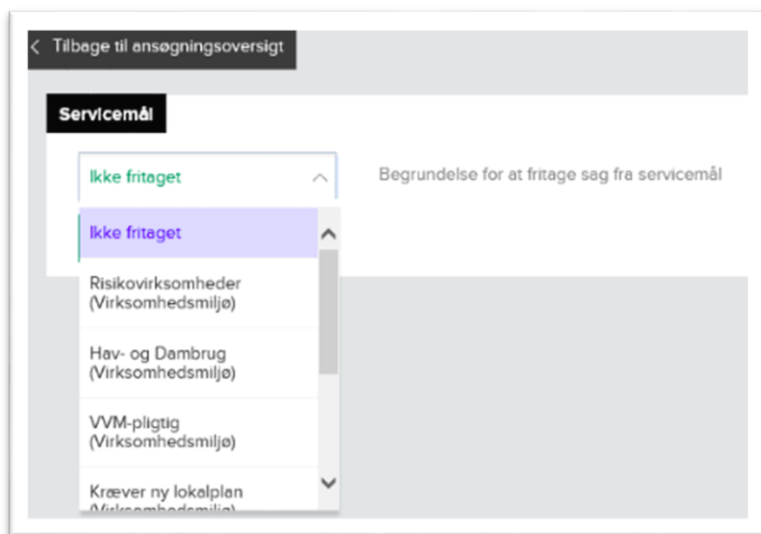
< Tilbage til ansøgningsoversigt

Servicemål

Ikke fritaget

Begrundelse for at fritage sag fra servicemål

Ikke fritaget

Risikovirksomheder (Virksomhedsmiljø)

Hav- og Dambrug (Virksomhedsmiljø)

VVM-pligtig (Virksomhedsmiljø)

Kræver ny lokalplan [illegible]